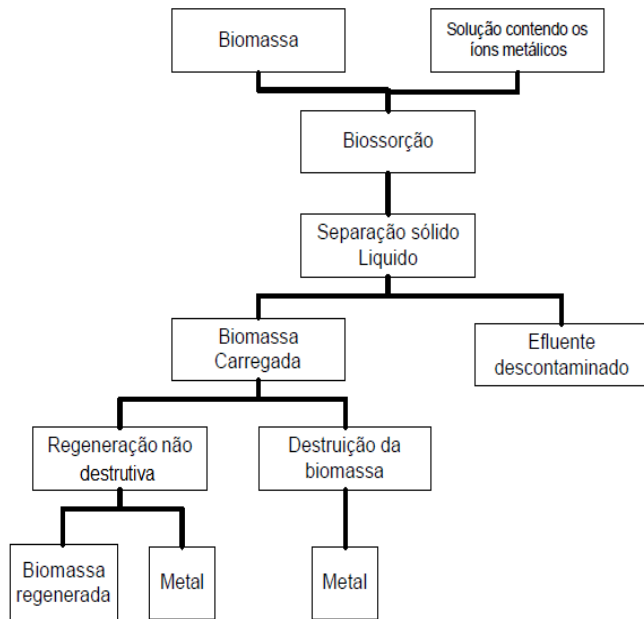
Biomassa

Solução contendo os íons metálicos

Biossorção

Separação sólido Liquido

Biomassa Carregada

Efluente descontaminado

Regeneração não destrutiva

Destruição da biomassa

Biomassa regenerada

Metal

Metal